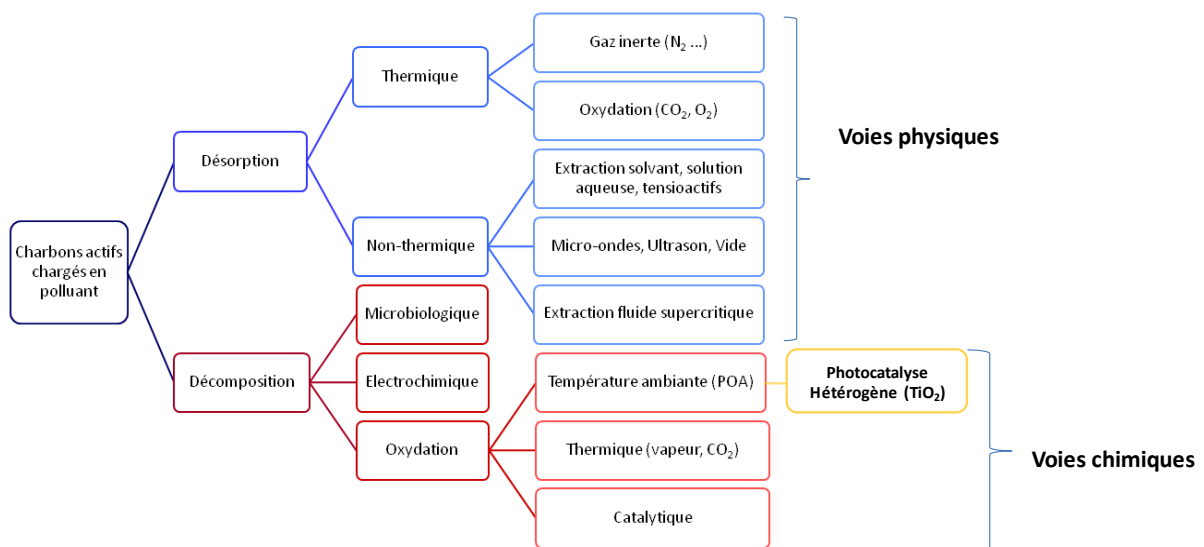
Charbons actifs chargés en polluant

Désorption

Thermique

Gaz inerte ($N_2$ ...)

Oxydation ($CO_2$, $O_2$)

Non-thermique

Extraction solvant, solution aqueuse, tensioactifs

Micro-ondes, Ultrason, Vide

Extraction fluide supercritique

Voies physiques

Décomposition

Microbiologique

Electrochimique

Oxydation

Température ambiante (POA)

Photocatalyse Hétérogène ($TiO_2$)

Thermique (vapeur, $CO_2$)

Catalytique

Voies chimiques